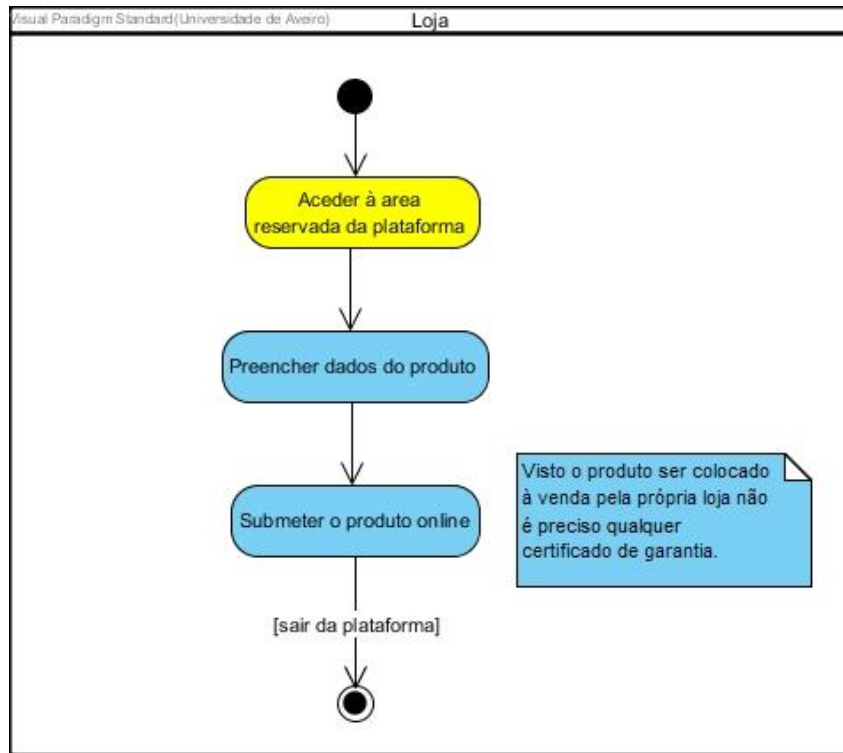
Visual Paradigm Standard(Universidade de Aveiro)

Loja

Aceder à area reservada da plataforma

Preencher dados do produto

Submeter o produto online

Visto o produto ser colocado à venda pela própria loja não é preciso qualquer certificado de garantia.

[sair da plataforma]